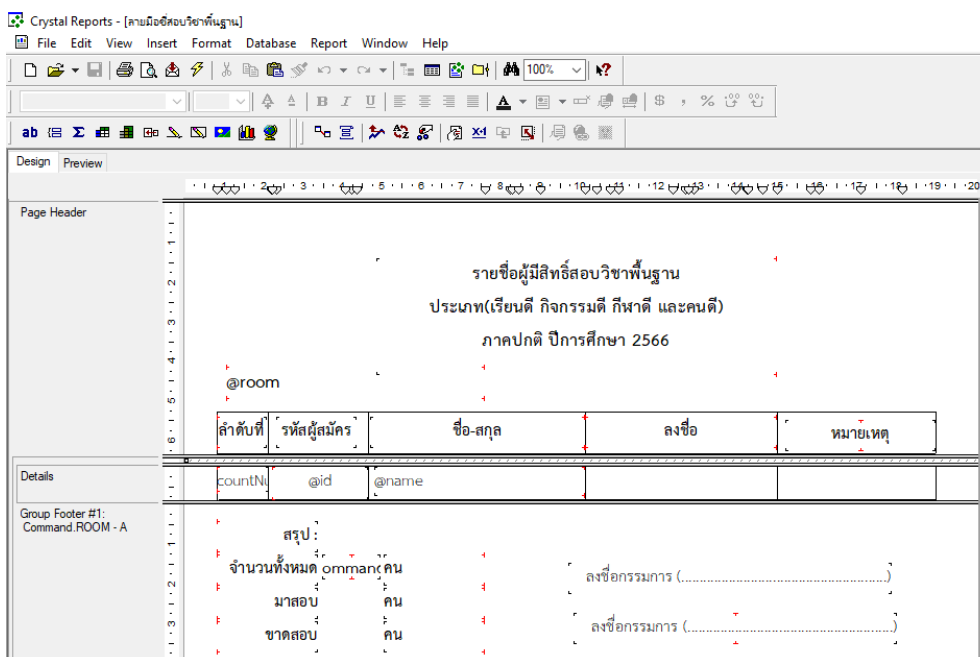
Crystal Reports - [ลายมือชื่อสอบวิชาพื้นฐาน]
File Edit View Insert Format Database Report Window Help
100%
Design Preview
1 2 3 4 5 6 7 8 9 10 11 12 13 14 15 16 17 18 19 20
Page Header
รายชื่อผู้มีสิทธิ์สอบวิชาพื้นฐาน
ประเภท(เรียนดี กิจกรรมดี กีฬาดี และคนดี)
ภาคปกติ ปีการศึกษา 2566
@room

| ลำดับที่ | รหัสผู้สมัคร | ชื่อ-สกุล | ลงชื่อ | หมายเหตุ |
|---|---|---|---|---|

Details

| countNu | @id | @name | | |
|---|---|---|---|---|

Group Footer #1: Command.ROOM - A
สรุป :
จำนวนทั้งหมด ommanคน
มาสอบ คน
ขาดสอบ คน
ลงชื่อกรรมการ (.............................................)
ลงชื่อกรรมการ (.............................................)